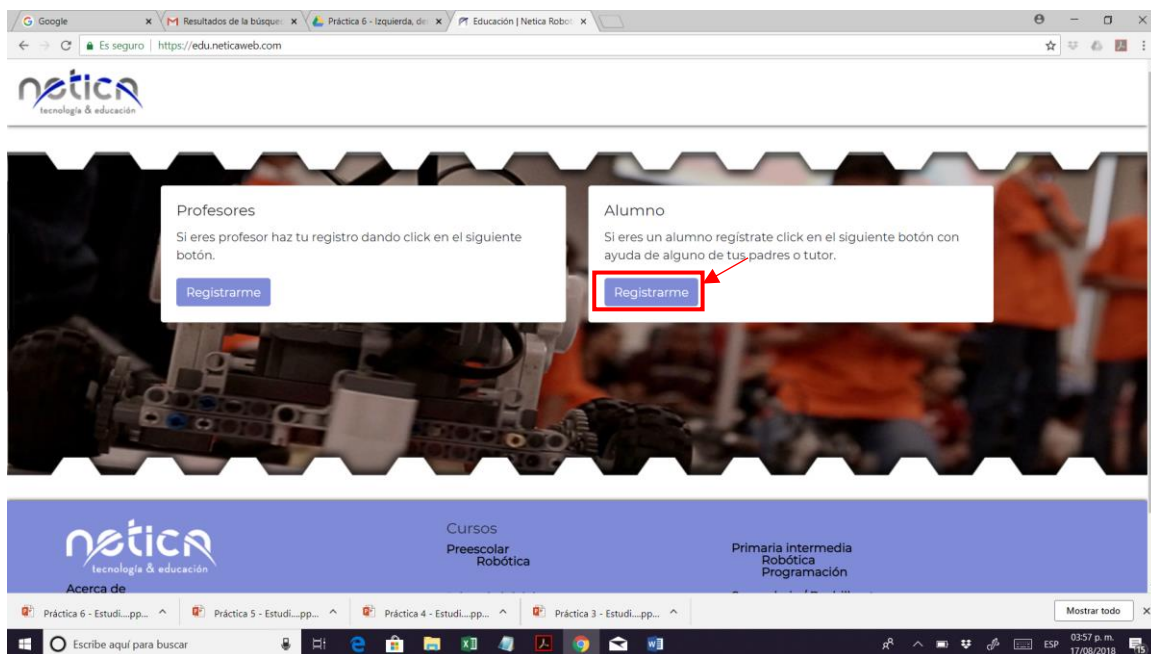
Google × Resultados de la búsqued × Práctica 6 - Izquierda, de × Educación | Netica Robot ×

Es seguro | https://edu.neticaweb.com

netica
tecnología & educación

Profesores

Si eres profesor haz tu registro dando click en el siguiente botón.

Registrarme

Alumno

Si eres un alumno regístrate click en el siguiente botón con ayuda de alguno de tus padres o tutor.

Registrarme

netica
tecnología & educación

Acerca de

Cursos

Preescolar
Robótica

Primaria intermedia
Robótica
Programación

Práctica 6 - Estudi....pp... ^ Práctica 5 - Estudi....pp... ^ Práctica 4 - Estudi....pp... ^ Práctica 3 - Estudi....pp... ^

Mostrar todo ×

Escribe aquí para buscar

ESP 03:57 p. m. 17/08/2018